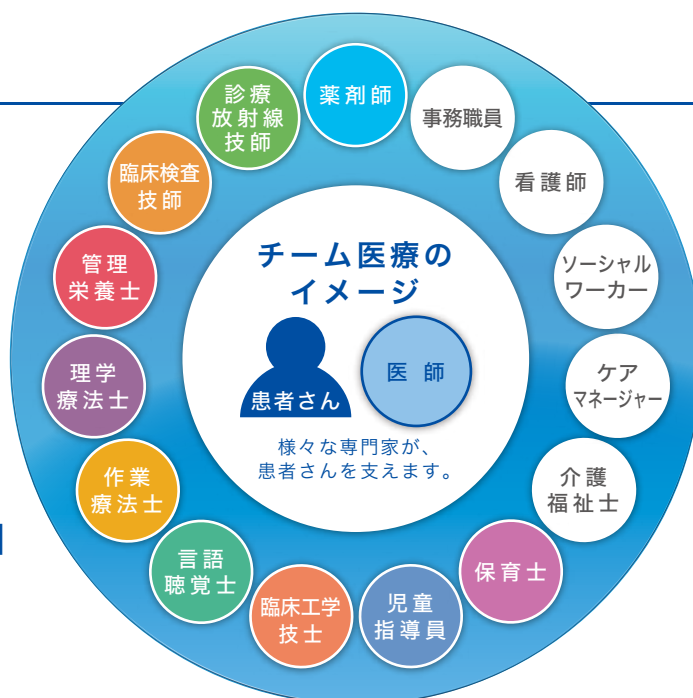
チーム医療のイメージ

患者さん

医師

様々な専門家が、患者さんを支えます。

薬剤師

事務職員

看護師

ソーシャルワーカー

ケアマネージャー

介護福祉士

保育士

児童指導員

臨床工学技士

言語聴覚士

作業療法士

理学療法士

管理栄養士

臨床検査技師

診療放射線技師